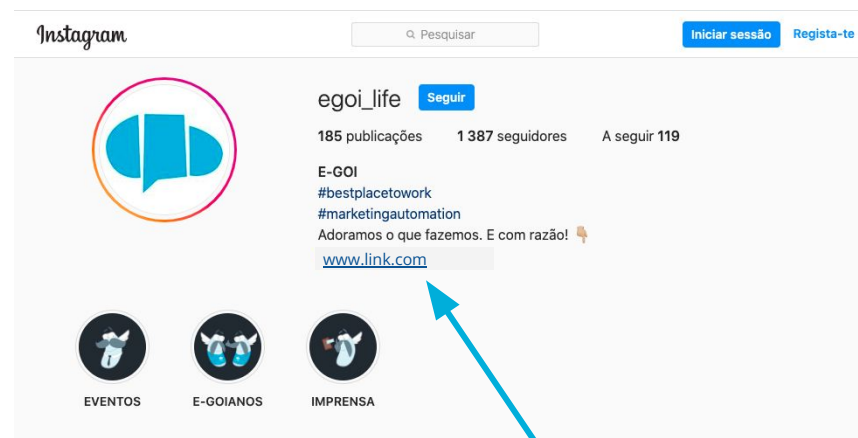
Instagram

Pesquisar

Iniciar sessão

Regista-te

egoi_life

Seguir

185 publicações 1 387 seguidores A seguir 119

E-GOI
#bestplacetowork
#marketingautomation
Adoramos o que fazemos. E com razão! 👇
www.link.com

EVENTOS

E-GOIANOS

IMPRENSA